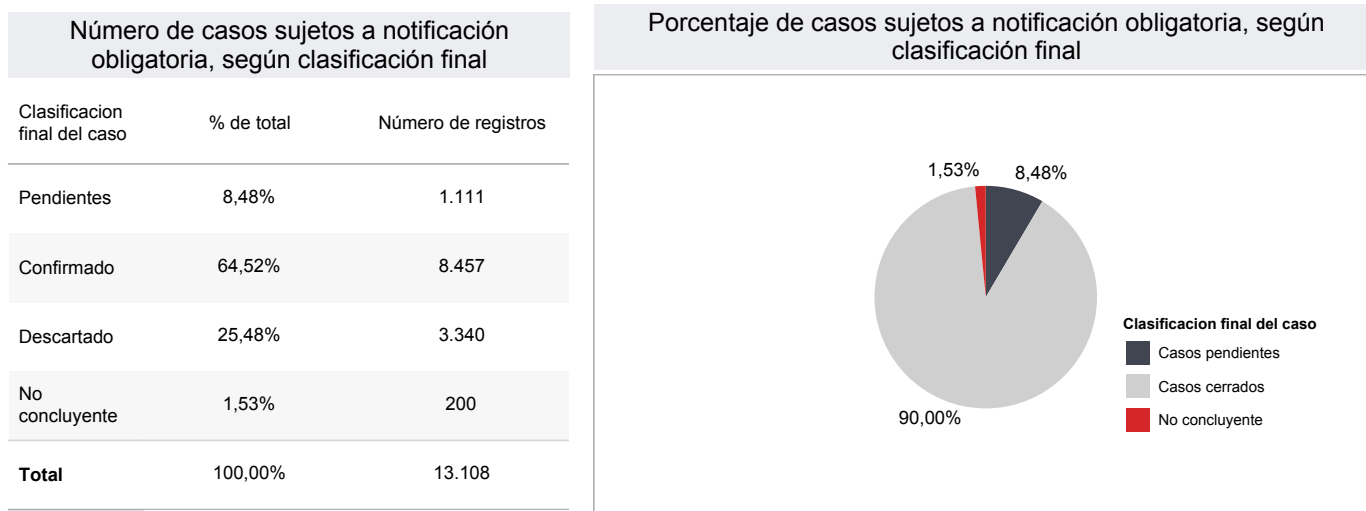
Número de casos sujetos a notificación obligatoria, según clasificación final

| Clasificacion final del caso | % de total | Número de registros |
|---|---|---|
| Pendientes | 8,48% | 1.111 |
| Confirmado | 64,52% | 8.457 |
| Descartado | 25,48% | 3.340 |
| No concluyente | 1,53% | 200 |
| **Total** | 100,00% | 13.108 |

Porcentaje de casos sujetos a notificación obligatoria, según clasificación final

1,53%
8,48%
90,00%

Clasificacion final del caso
Casos pendientes
Casos cerrados
No concluyente